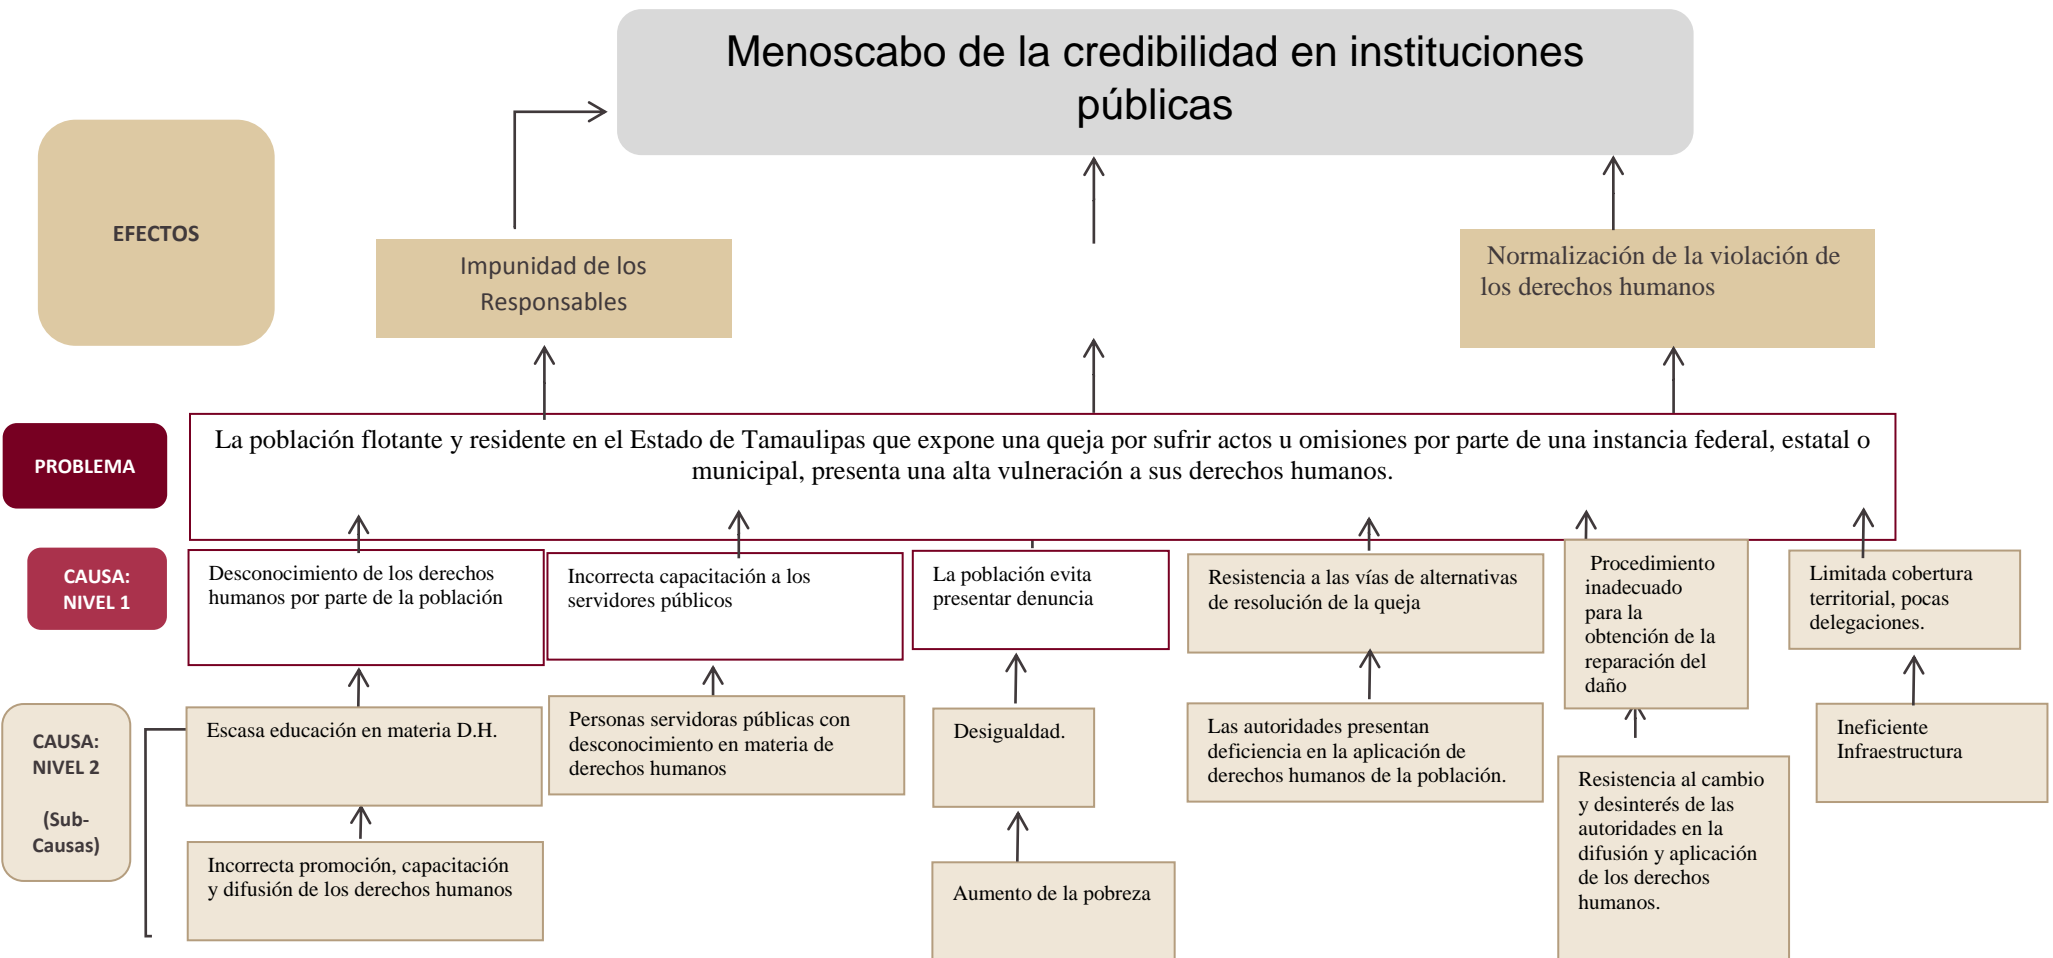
Menoscabo de la credibilidad en instituciones públicas

EFECTOS

Impunidad de los Responsables

Normalización de la violación de los derechos humanos

PROBLEMA

La población flotante y residente en el Estado de Tamaulipas que expone una queja por sufrir actos u omisiones por parte de una instancia federal, estatal o municipal, presenta una alta vulneración a sus derechos humanos.

CAUSA: NIVEL 1

Desconocimiento de los derechos humanos por parte de la población

Incorrecta capacitación a los servidores públicos

La población evita presentar denuncia

Resistencia a las vías de alternativas de resolución de la queja

Procedimiento inadecuado para la obtención de la reparación del daño

Limitada cobertura territorial, pocas delegaciones.

CAUSA: NIVEL 2

(Sub-Causas)

Escasa educación en materia D.H.

Incorrecta promoción, capacitación y difusión de los derechos humanos

Personas servidoras públicas con desconocimiento en materia de derechos humanos

Desigualdad.

Aumento de la pobreza

Las autoridades presentan deficiencia en la aplicación de derechos humanos de la población.

Resistencia al cambio y desinterés de las autoridades en la difusión y aplicación de los derechos humanos.

Ineficiente Infraestructura